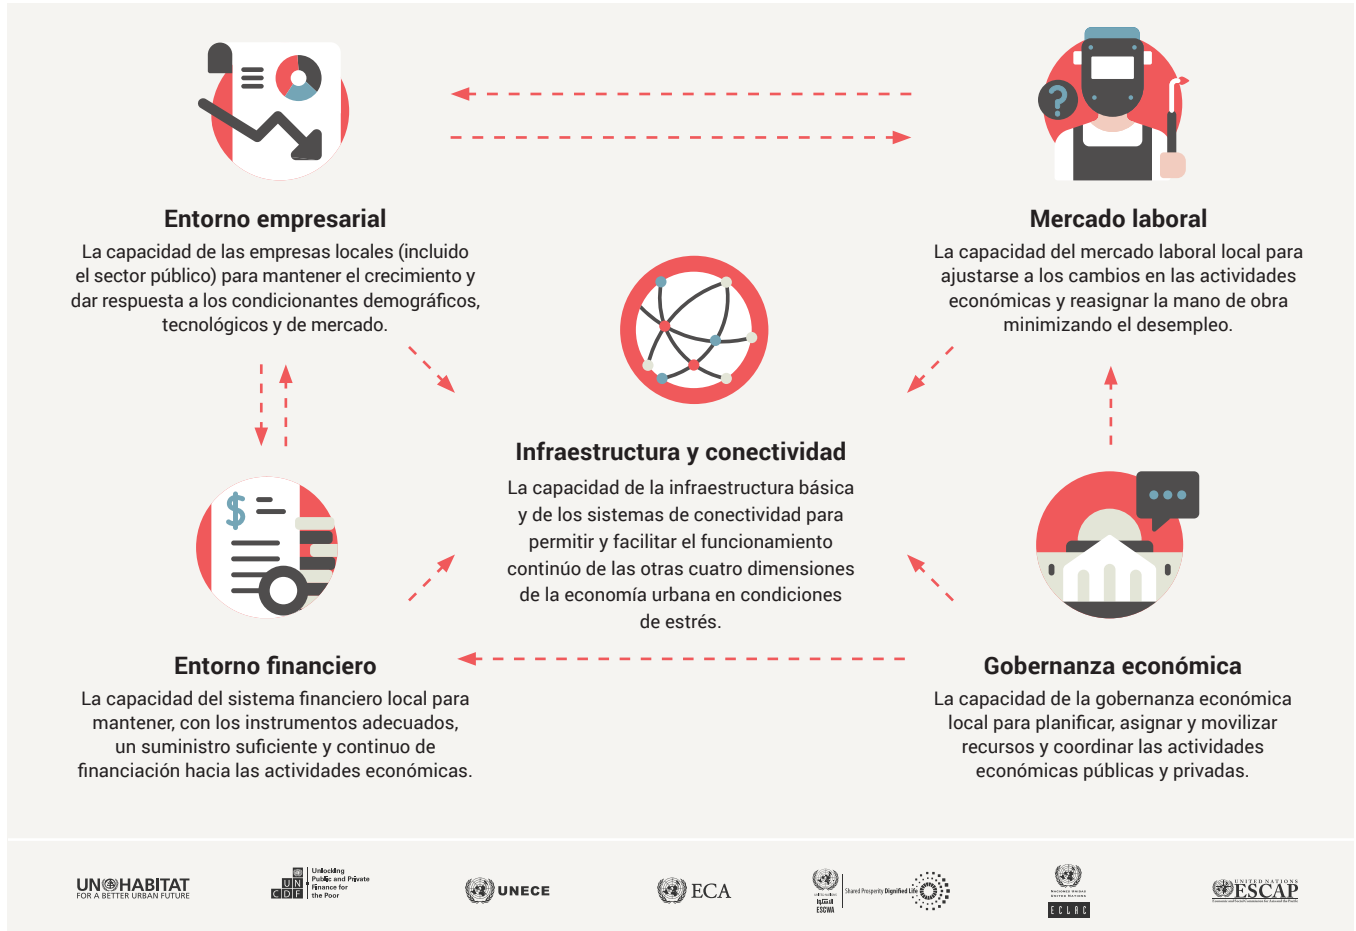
Entorno empresarial

La capacidad de las empresas locales (incluido el sector público) para mantener el crecimiento y dar respuesta a los condicionantes demográficos, tecnológicos y de mercado.

Mercado laboral

La capacidad del mercado laboral local para ajustarse a los cambios en las actividades económicas y reasignar la mano de obra minimizando el desempleo.

Infraestructura y conectividad

La capacidad de la infraestructura básica y de los sistemas de conectividad para permitir y facilitar el funcionamiento continúo de las otras cuatro dimensiones de la economía urbana en condiciones de estrés.

Entorno financiero

La capacidad del sistema financiero local para mantener, con los instrumentos adecuados, un suministro suficiente y continuo de financiación hacia las actividades económicas.

Gobernanza económica

La capacidad de la gobernanza económica local para planificar, asignar y movilizar recursos y coordinar las actividades económicas públicas y privadas.

UN HABITAT FOR A BETTER URBAN FUTURE

UN CDF Unlocking Public and Private Finance for the Poor

UNECE

ECA

ESCWA Shared Prosperity Dignified Life

CEPAL

ESCAP